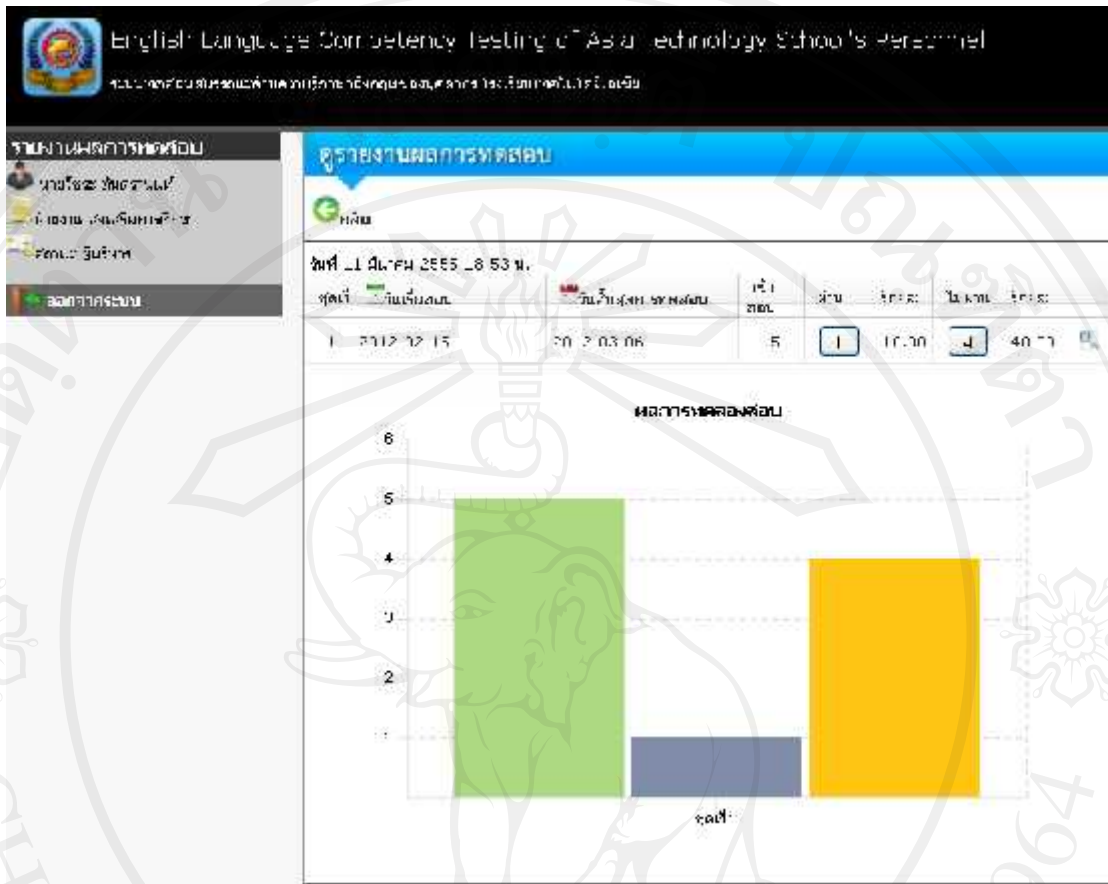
English Language Competency Testing of Asia Technology School's Personnel

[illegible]

รายงานผลการทดสอบ

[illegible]

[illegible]

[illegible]

ผลการสอบ

ดูรายงานผลการทดสอบ

กลับ

วันที่ 11 มีนาคม 2555 18.53 น.

| ชุดที่ | วันเริ่มสอบ | วันสิ้นสุดการสอบ | จำนวนข้อ | ผ่าน | ร้อยละ | ไม่ผ่าน | ร้อยละ |
|---|---|---|---|---|---|---|---|
| 1 | 2012-02-15 | 2012-03-06 | 5 | 1 | 10.00 | 4 | 40.00 |

ผลการทดสอบ

6
5
4
3
2
1

ชุดที่